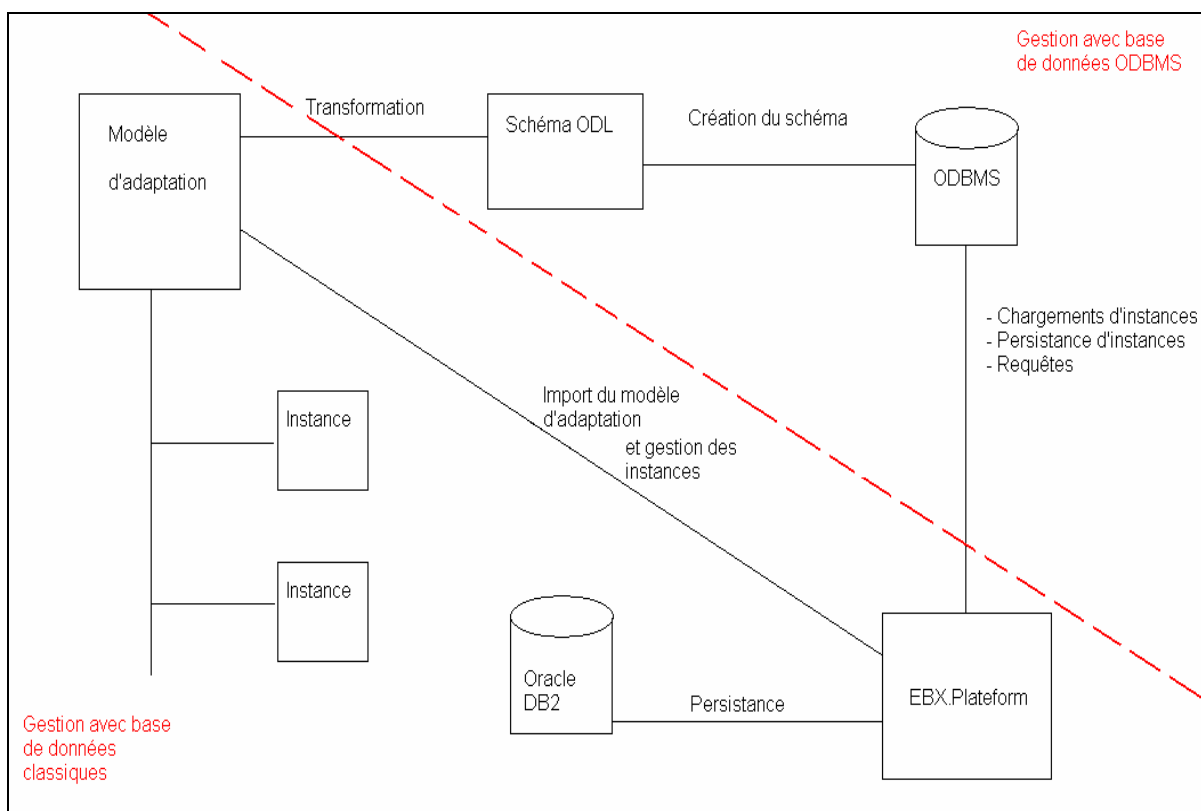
Gestion avec base de données ODBMS

Modèle

d'adaptation

Transformation

Schéma ODL

Création du schéma

ODBMS

- Chargements d'instances
- Persistance d'instances
- Requêtes

Import du modèle d'adaptation
et gestion des instances

Instance

Instance

Oracle
DB2

Persistance

EBX.Plateform

Gestion avec base de données classiques